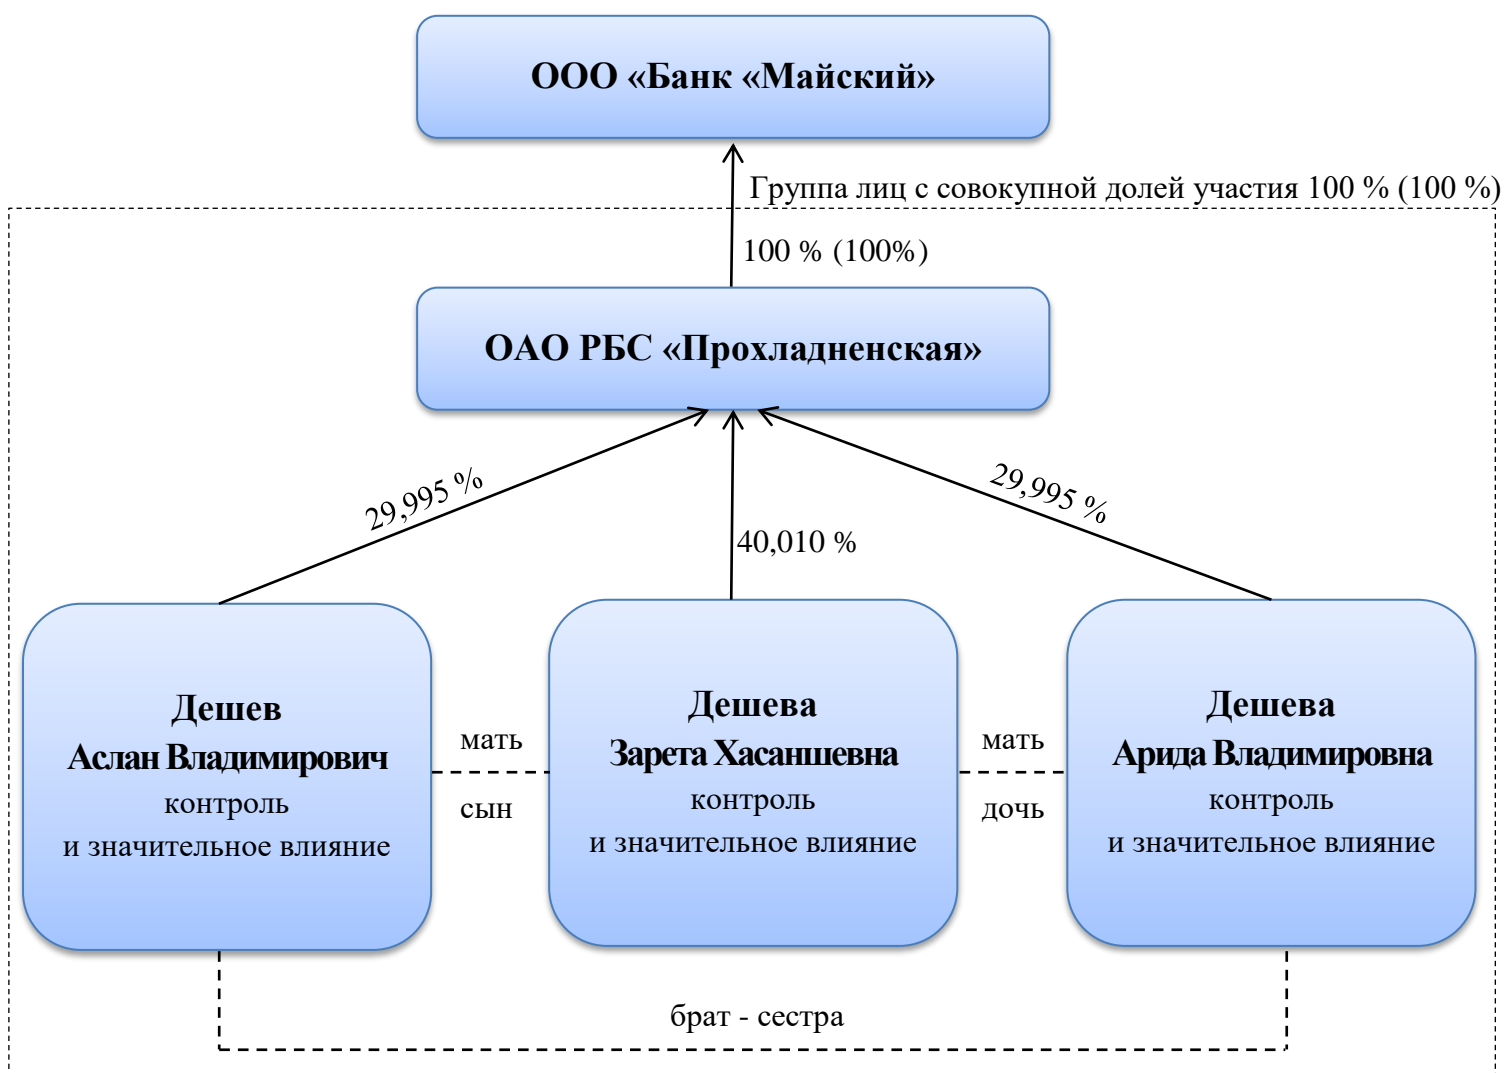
ООО «Банк «Майский»

Группа лиц с совокупной долей участия 100 % (100 %)

100 % (100%)

ОАО РБС «Прохладненская»

29,995 %

40,010 %

29,995 %

Дешев
Аслан Владимирович
контроль
и значительное влияние

мать

сын

Дешева
Зарета Хасаншевна
контроль
и значительное влияние

мать

дочь

Дешева
Арида Владимировна
контроль
и значительное влияние

брат - сестра